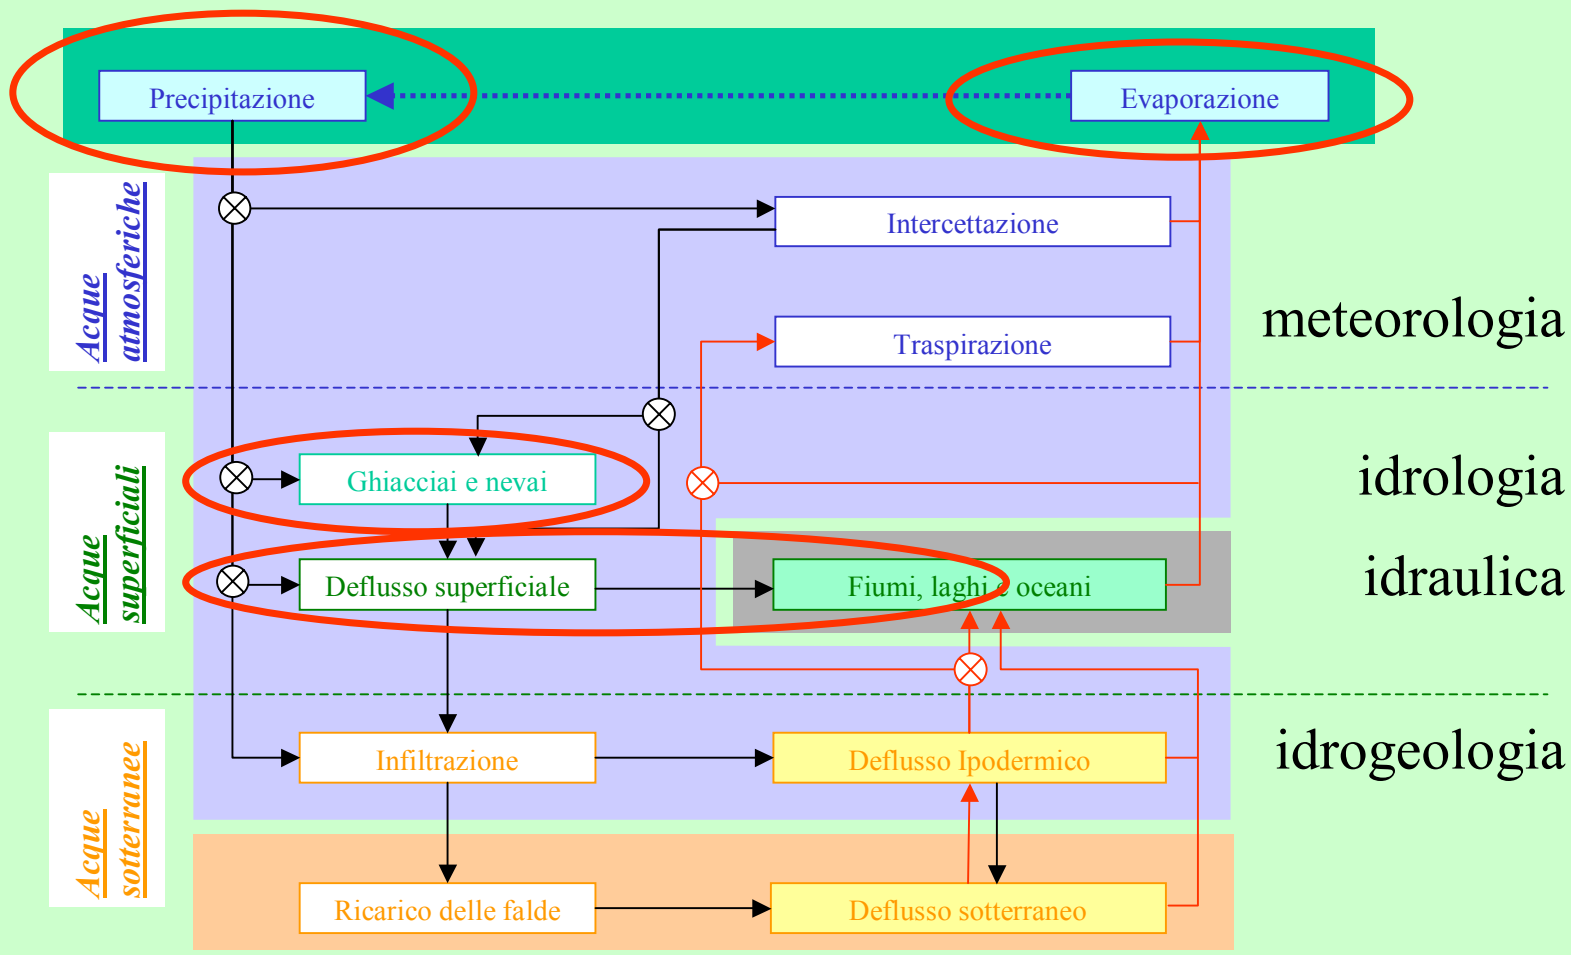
Precipitazione

Evaporazione

Acque atmosferiche

Intercettazione

Traspirazione

meteorologia

Acque superficiali

Ghiacciai e nevai

idrologia

Deflusso superficiale

Fiumi, laghi e oceani

idraulica

Acque sotterranee

Infiltrazione

Deflusso Ipodermico

idrogeologia

Ricarico delle falde

Deflusso sotterraneo